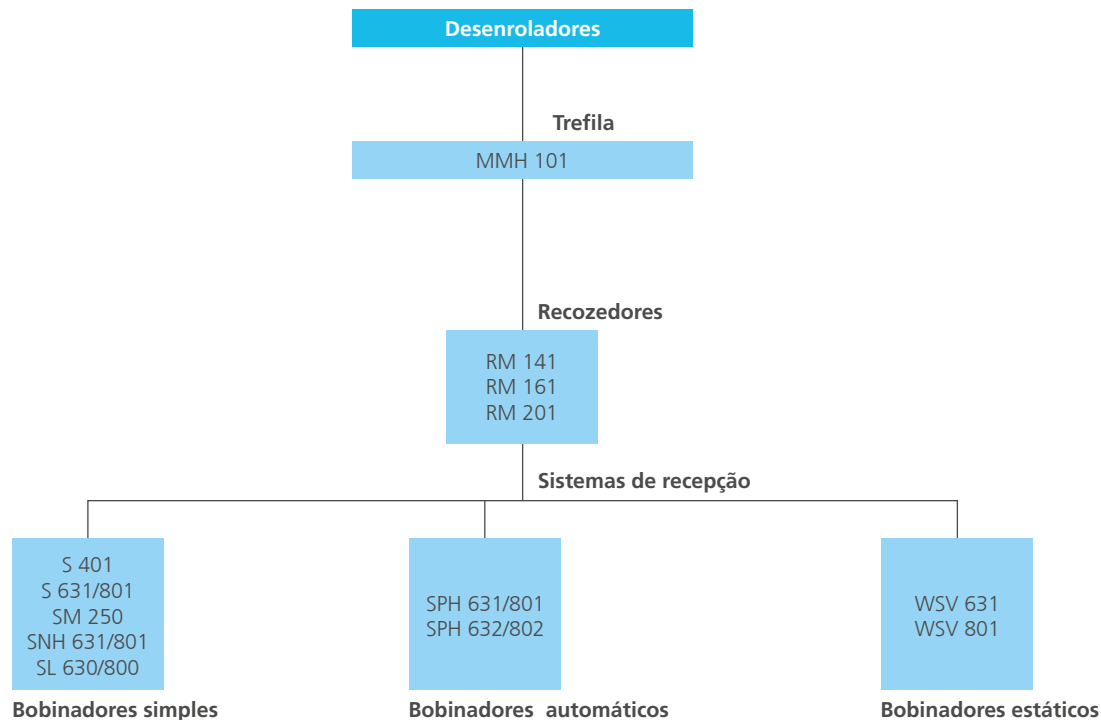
Desenroladores

Trefila

MMH 101

Recozedores

RM 141
RM 161
RM 201

Sistemas de recepção

S 401
S 631/801
SM 250
SNH 631/801
SL 630/800

Bobinadores simples

SPH 631/801
SPH 632/802

Bobinadores automáticos

WSV 631
WSV 801

Bobinadores estáticos